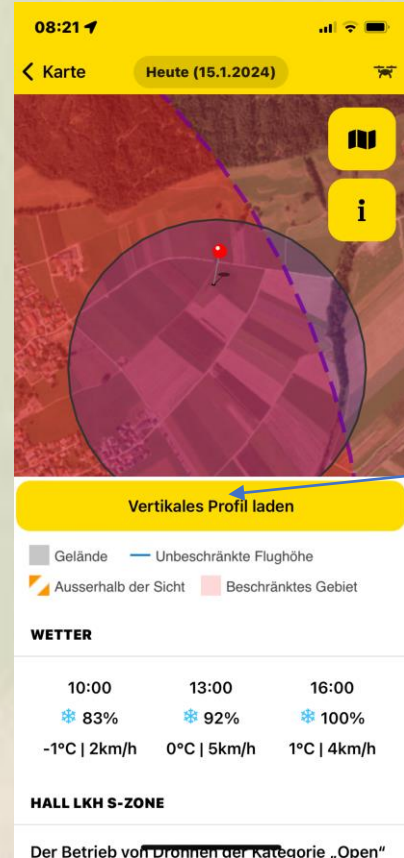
08:21

Karte

Heute (15.1.2024)

i

Vertikales Profil laden

Gelände — Unbeschränkte Flughöhe

Ausserhalb der Sicht Beschränktes Gebiet

WETTER

| 10:00 | 13:00 | 16:00 |
|---|---|---|
| 83% | 92% | 100% |
| -1°C \| 2km/h | 0°C \| 5km/h | 1°C \| 4km/h |

HALL LKH S-ZONE

Der Betrieb von Drohnen der Kategorie „Open"